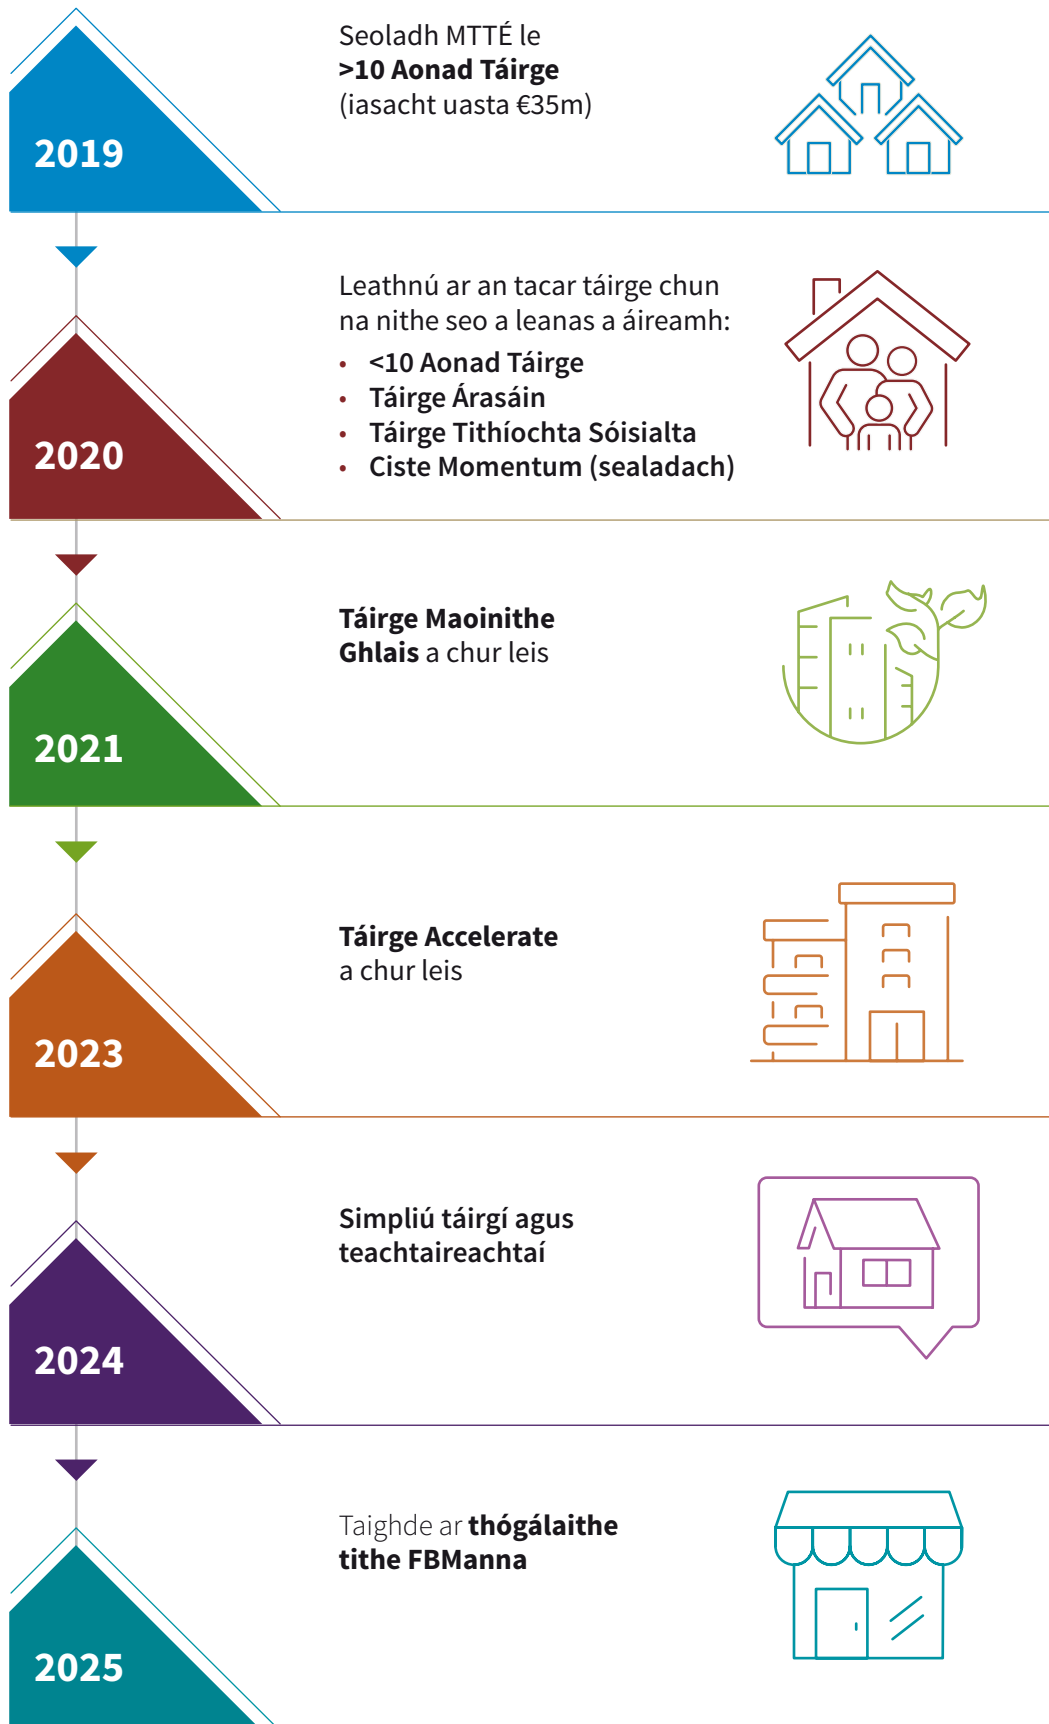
2019

Seoladh MTTÉ le
>10 Aonad Táirge
(iasacht uasta €35m)

2020

Leathnú ar an tacar táirge chun na nithe seo a leanas a áireamh:
- <10 Aonad Táirge
- Táirge Árasáin
- Táirge Tithíochta Sóisialta
- Ciste Momentum (sealadach)

2021

Táirge Maoinithe Ghlais a chur leis

2023

Táirge Accelerate a chur leis

2024

Simpliú táirgí agus teachtaireachtaí

2025

Taighde ar thógálaithe tithe FBManna